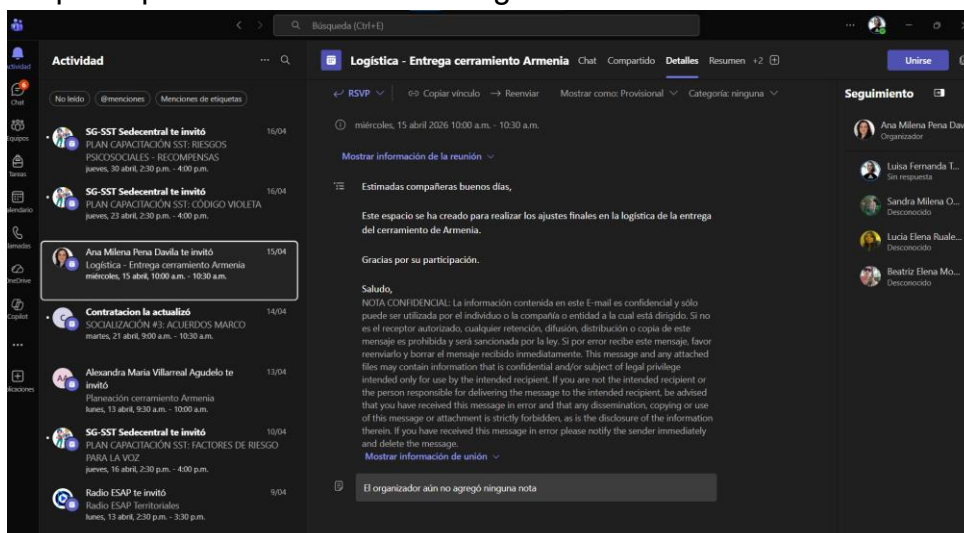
Búsqueda (Ctrl+E)

Actividad
Chat
Equipos
Tareas
alendario
lamadas
OneDrive
Copilot
licaciones

Actividad

No leído @menciones Menciones de etiquetas

SG-SST Sedecentral te invitó 16/04
PLAN CAPACITACIÓN SST: RIESGOS PSICOSOCIALES - RECOMPENSAS
jueves, 30 abril, 2:30 p.m. - 4:00 p.m.

SG-SST Sedecentral te invitó 16/04
PLAN CAPACITACIÓN SST: CÓDIGO VIOLETA
jueves, 23 abril, 2:30 p.m. - 4:00 p.m.

Ana Milena Pena Davila te invitó 15/04
Logística - Entrega cerramiento Armenia
miércoles, 15 abril, 10:00 a.m. - 10:30 a.m.

Contratacion la actualizó 14/04
SOCIALIZACIÓN #3: ACUERDOS MARCO
martes, 21 abril, 9:00 a.m. - 10:30 a.m.

Alexandra Maria Villarreal Agudelo te invitó 13/04
Planeación cerramiento Armenia
lunes, 13 abril, 9:30 a.m. - 10:00 a.m.

SG-SST Sedecentral te invitó 10/04
PLAN CAPACITACIÓN SST: FACTORES DE RIESGO PARA LA VOZ
jueves, 16 abril, 2:30 p.m. - 4:00 p.m.

Radio ESAP te invitó 9/04
Radio ESAP Territoriales
lunes, 13 abril, 2:30 p.m. - 3:30 p.m.

Logística - Entrega cerramiento Armenia Chat Compartido Detalles Resumen +2

Unirse

RSVP Copiar vínculo Reenviar Mostrar como: Provisional Categoría: ninguna

miércoles, 15 abril 2026 10:00 a.m. - 10:30 a.m.

Mostrar información de la reunión

Estimadas compañeras buenos días,

Este espacio se ha creado para realizar los ajustes finales en la logística de la entrega del cerramiento de Armenia.

Gracias por su participación.

Saludo,
NOTA CONFIDENCIAL: La información contenida en este E-mail es confidencial y sólo puede ser utilizada por el individuo o la compañía o entidad a la cual está dirigido. Si no es el receptor autorizado, cualquier retención, difusión, distribución o copia de este mensaje es prohibida y será sancionada por la ley. Si por error recibe este mensaje, favor reenviarlo y borrar el mensaje recibido inmediatamente. This message and any attached files may contain information that is confidential and/or subject of legal privilege intended only for use by the intended recipient. If you are not the intended recipient or the person responsible for delivering the message to the intended recipient, be advised that you have received this message in error and that any dissemination, copying or use of this message or attachment is strictly forbidden, as is the disclosure of the information therein. If you have received this message in error please notify the sender immediately and delete the message.
Mostrar información de unión

El organizador aún no agregó ninguna nota

Seguimiento

Ana Milena Pena Dav
Organizador

Luisa Fernanda T...
Sin respuesta

Sandra Milena O...
Desconocido

Lucia Elena Ruale...
Desconocido

Beatriz Elena Mo...
Desconocido